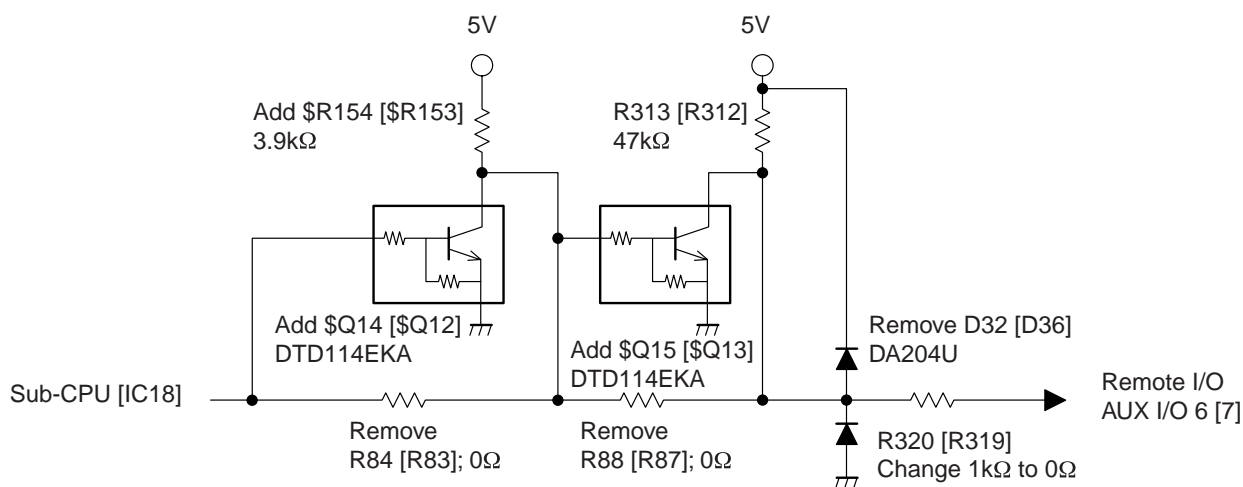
5V

5V

Add \$R154 [\$R153]
3.9kΩ

R313 [R312]
47kΩ

Add \$Q14 [\$Q12]
DTD114EKA

Add \$Q15 [\$Q13]
DTD114EKA

Remove D32 [D36]
DA204U

Sub-CPU [IC18]

Remote I/O
AUX I/O 6 [7]

Remove
R84 [R83]; 0Ω

Remove
R88 [R87]; 0Ω

R320 [R319]
Change 1kΩ to 0Ω